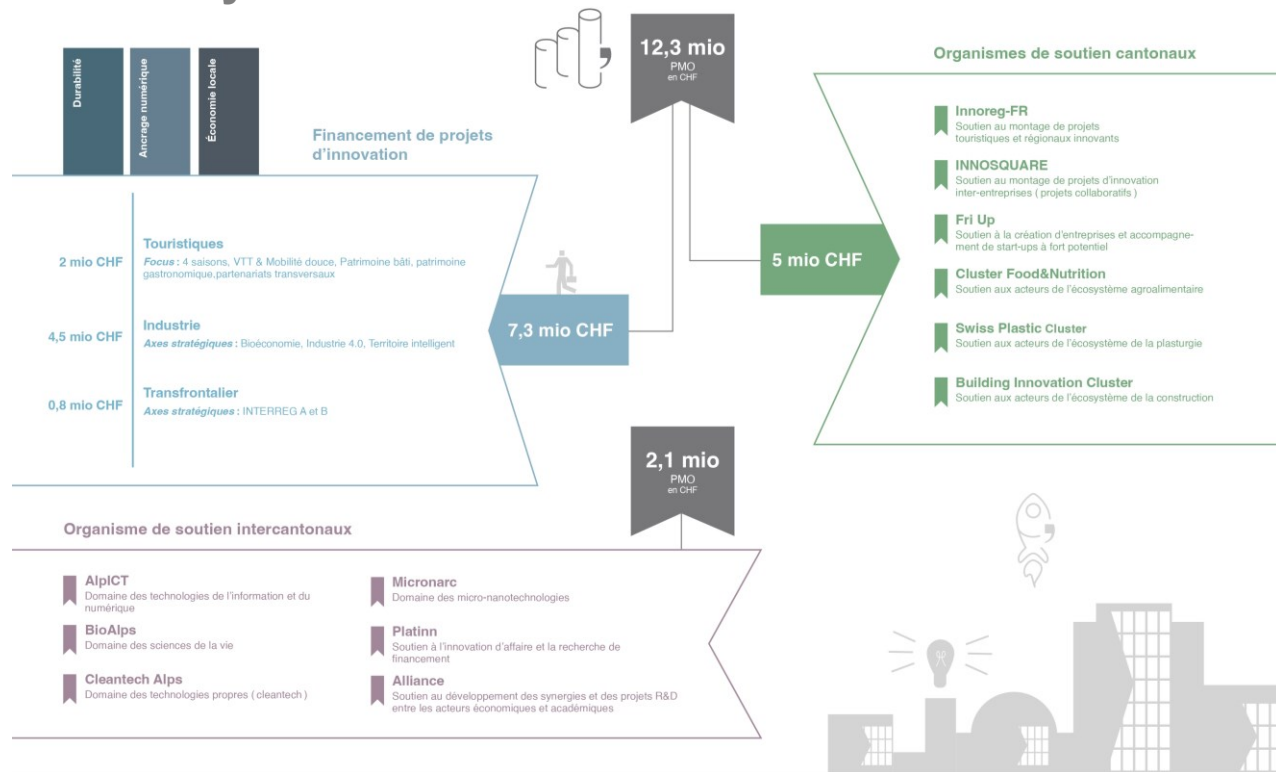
Durabilité

Ancrage numérique

Économie locale

Financement de projets d'innovation

2 mio CHF

Touristiques
*Focus* : 4 saisons, VTT & Mobilité douce, Patrimoine bâti, patrimoine gastronomique,partenariats transversaux

4,5 mio CHF

Industrie
*Axes stratégiques* : Bioéconomie, Industrie 4.0, Territoire intelligent

0,8 mio CHF

Transfrontalier
*Axes stratégiques* : INTERREG A et B

7,3 mio CHF

12,3 mio
PMO
en CHF

5 mio CHF

Organismes de soutien cantonaux

Innoreg-FR
Soutien au montage de projets touristiques et régionaux innovants

INNOSQUARE
Soutien au montage de projets d'innovation inter-entreprises ( projets collaboratifs )

Fri Up
Soutien à la création d'entreprises et accompagnement de start-ups à fort potentiel

Cluster Food&Nutrition
Soutien aux acteurs de l'écosystème agroalimentaire

Swiss Plastic Cluster
Soutien aux acteurs de l'écosystème de la plasturgie

Building Innovation Cluster
Soutien aux acteurs de l'écosystème de la construction

2,1 mio
PMO
en CHF

Organisme de soutien intercantonaux

AlpICT
Domaine des technologies de l'information et du numérique

BioAlps
Domaine des sciences de la vie

Cleantech Alps
Domaine des technologies propres ( cleantech )

Micronarc
Domaine des micro-nanotechnologies

Platinn
Soutien à l'innovation d'affaire et la recherche de financement

Alliance
Soutien au développement des synergies et des projets R&D entre les acteurs économiques et académiques